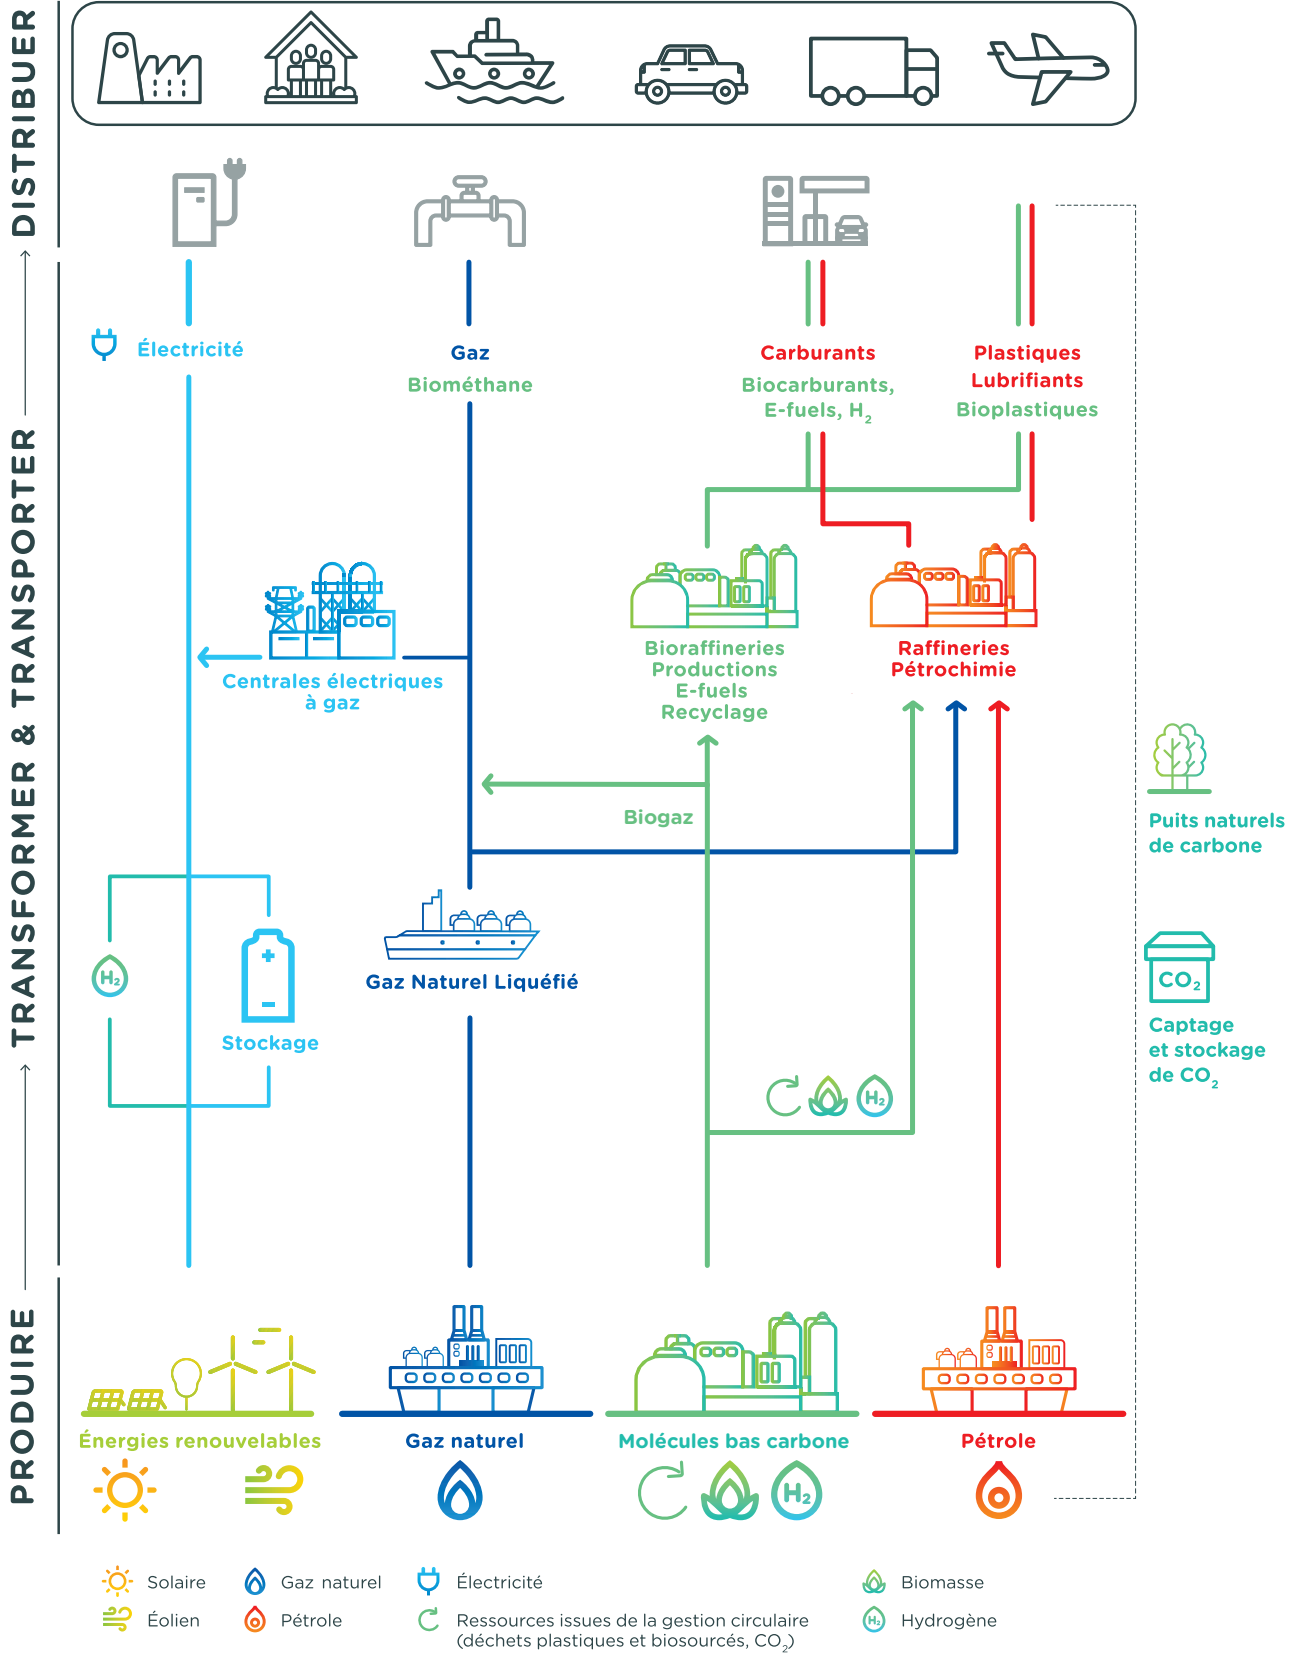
DISTRIBUER

TRANSFORMER & TRANSPORTER

PRODUIRE

Électricité

Gaz

Biométhane

Carburants

Biocarburants, E-fuels, $H_2$

Plastiques

Lubrifiants

Bioplastiques

Centrales électriques à gaz

Bioraffineries Productions E-fuels Recyclage

Raffineries Pétrochimie

Biogaz

Puits naturels de carbone

$CO_2$

Captage et stockage de $CO_2$

$H_2$

Stockage

Gaz Naturel Liquéfié

$H_2$

Énergies renouvelables

Gaz naturel

Molécules bas carbone

$H_2$

Pétrole

Solaire

Éolien

Gaz naturel

Pétrole

Électricité

Ressources issues de la gestion circulaire (déchets plastiques et biosourcés, $CO_2$)

Biomasse

Hydrogène